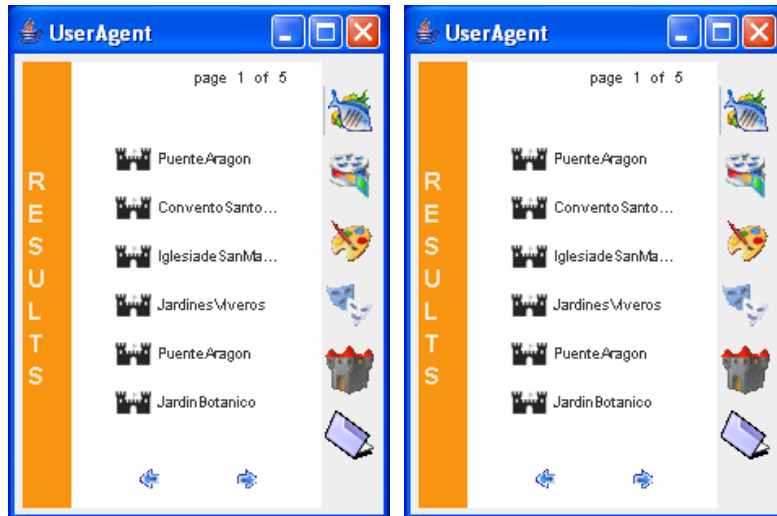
UserAgent

page 1 of 5

R E S U L T S

PuenteAragon
ConventoSanto...
IglesiadeSanMa...
JardinesViveros
PuenteAragon
JardinBotanico

UserAgent

page 1 of 5

R E S U L T S

PuenteAragon
ConventoSanto...
IglesiadeSanMa...
JardinesViveros
PuenteAragon
JardinBotanico